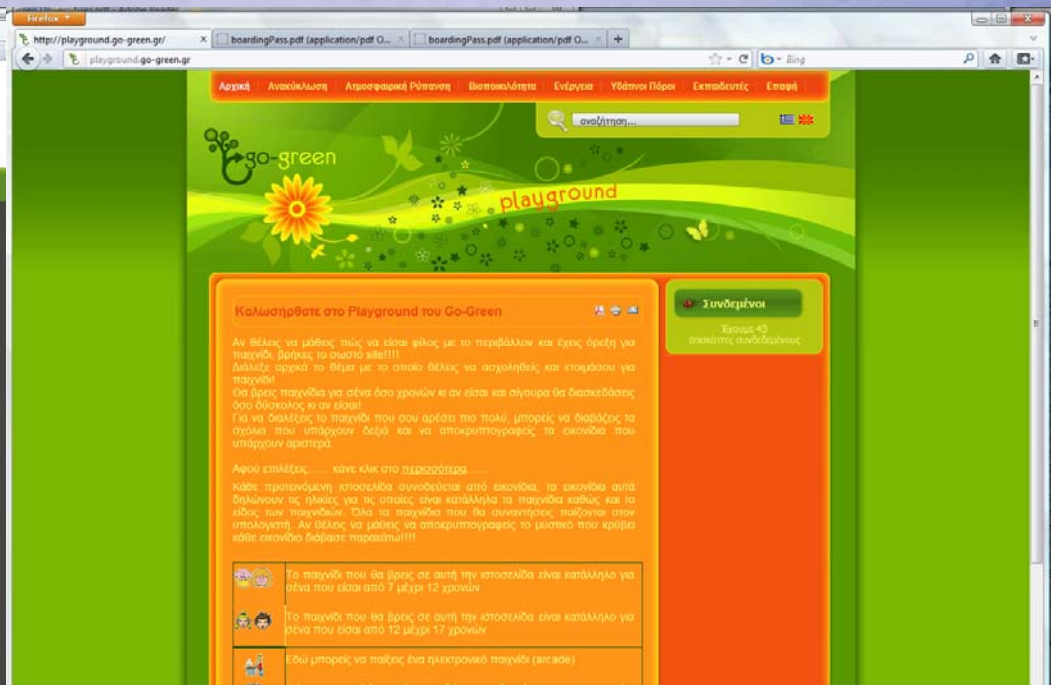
Firefox

http://playground.go-green.gr/ | boardingPass.pdf (application/pdf O... | boardingPass.pdf (application/pdf O... | +

playground.go-green.gr

Bing

Αρχική | Ανακύκλωση | Ατμοσφαιρική Ρύπανση | Βιοποικιλότητα | Ενέργεια | Υδάτινοι Πόροι | Εκπαιδευτές | Επαφή

αναζήτηση...

go-green

playground

Καλωσήρθατε στο Playground του Go-Green

Αν θέλεις να μάθεις πώς να είσαι φίλος με το περιβάλλον και έχεις όρεξη για παιχνίδι, βρήκες το σωστό site!!!!
Διάλεξε αρχικά το θέμα με το οποίο θέλεις να ασχοληθείς και ετοιμάσου για παιχνίδι!
Θα βρεις παιχνίδια για σένα όσο χρονών κι αν είσαι και σίγουρα θα διασκεδάσεις όσο δύσκολος κι αν είσαι!
Για να διαλέξεις το παιχνίδι που σου αρέσει πιο πολύ, μπορείς να διαβάζεις τα σχόλια που υπάρχουν δεξιά και να αποκρυπτογραφείς τα εικονίδια που υπάρχουν αριστερά.

Αφού επιλέξεις..... κάνε κλικ στο περισσότερα.....

Κάθε προτεινόμενη ιστοσελίδα συνοδεύεται από εικονίδια, τα εικονίδια αυτά δηλώνουν τις ηλικίες για τις οποίες είναι κατάλληλα τα παιχνίδια καθώς και το είδος των παιχνιδιών. Όλα τα παιχνίδια που θα συναντήσεις παίζονται στον υπολογιστή. Αν θέλεις να μάθεις να αποκρυπτογραφείς το μυστικό που κρύβει κάθε εικονίδιο διάβασε παρακάτω!!!!

| | |
|---|---|
| | Το παιχνίδι που θα βρεις σε αυτή την ιστοσελίδα είναι κατάλληλο για σένα που είσαι από 7 μέχρι 12 χρονών |
| | Το παιχνίδι που θα βρεις σε αυτή την ιστοσελίδα είναι κατάλληλο για σένα που είσαι από 12 μέχρι 17 χρονών |
| | Εδώ μπορείς να παίξεις ένα ηλεκτρονικό παιχνίδι (arcade) |

Συνδεμένοι

Έχουμε 45 επισκέπτες συνδεδεμένους